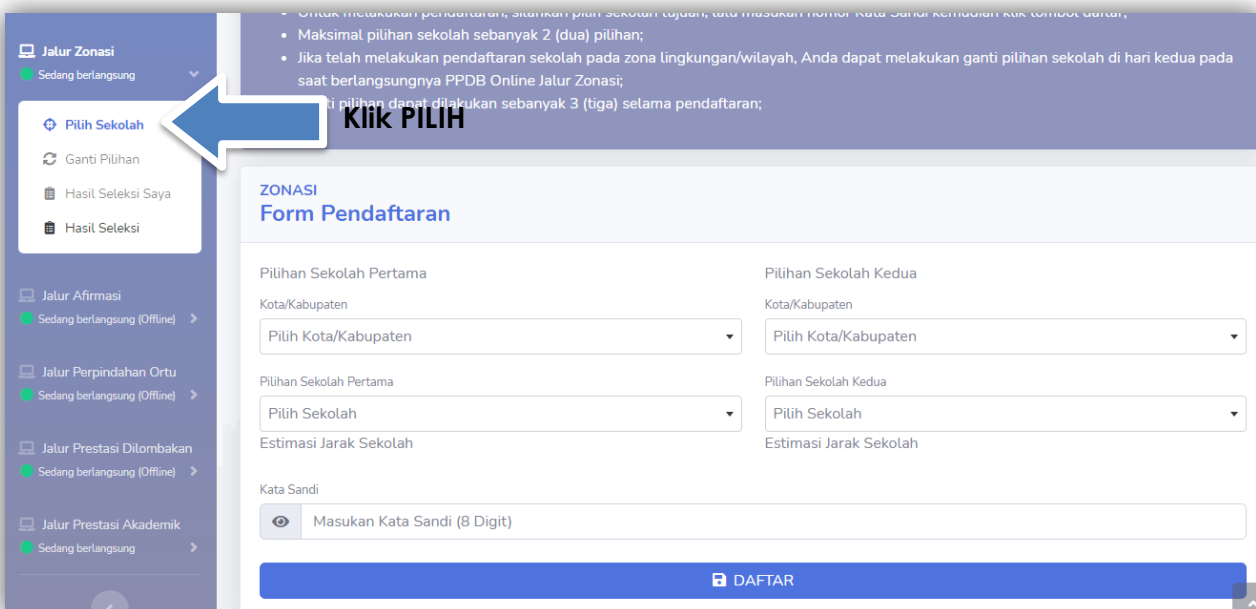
Jalur Zonasi
Sedang berlangsung

Pilih Sekolah
Ganti Pilihan
Hasil Seleksi Saya
Hasil Seleksi

Jalur Afirmasi
Sedang berlangsung (Offline)

Jalur Perpindahan Ortu
Sedang berlangsung (Offline)

Jalur Prestasi Dilombakan
Sedang berlangsung (Offline)

Jalur Prestasi Akademik
Sedang berlangsung

- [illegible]
- Maksimal pilihan sekolah sebanyak 2 (dua) pilihan;
- Jika telah melakukan pendaftaran sekolah pada zona lingkungan/wilayah, Anda dapat melakukan ganti pilihan sekolah di hari kedua pada saat berlangsungnya PPDB Online Jalur Zonasi;
- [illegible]ti pilihan dapat dilakukan sebanyak 3 (tiga) selama pendaftaran;

Klik PILIH

ZONASI
Form Pendaftaran

Pilihan Sekolah Pertama
Kota/Kabupaten
Pilih Kota/Kabupaten
Pilihan Sekolah Pertama
Pilih Sekolah
Estimasi Jarak Sekolah

Pilihan Sekolah Kedua
Kota/Kabupaten
Pilih Kota/Kabupaten
Pilihan Sekolah Kedua
Pilih Sekolah
Estimasi Jarak Sekolah

Kata Sandi
Masukan Kata Sandi (8 Digit)

DAFTAR